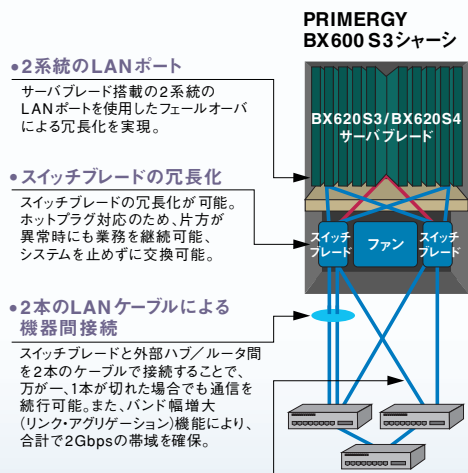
PRIMERGY
BX600 S3シャーシ

•2系統のLANポート

サーバブレード搭載の2系統のLANポートを使用したフェールオーバによる冗長化を実現。

BX620S3/BX620S4
サーバブレード

•スイッチブレードの冗長化

スイッチブレードの冗長化が可能。ホットプラグ対応のため、片方が異常時にも業務を継続可能、システムを止めずに交換可能。

スイッチ
ブレード

ファン

スイッチ
ブレード

•2本のLANケーブルによる機器間接続

スイッチブレードと外部ハブ／ルータ間を2本のケーブルで接続することで、万が一、1本が切れた場合でも通信を続行可能。また、バンド幅増大（リンク・アグリゲーション）機能により、合計で2Gbpsの帯域を確保。